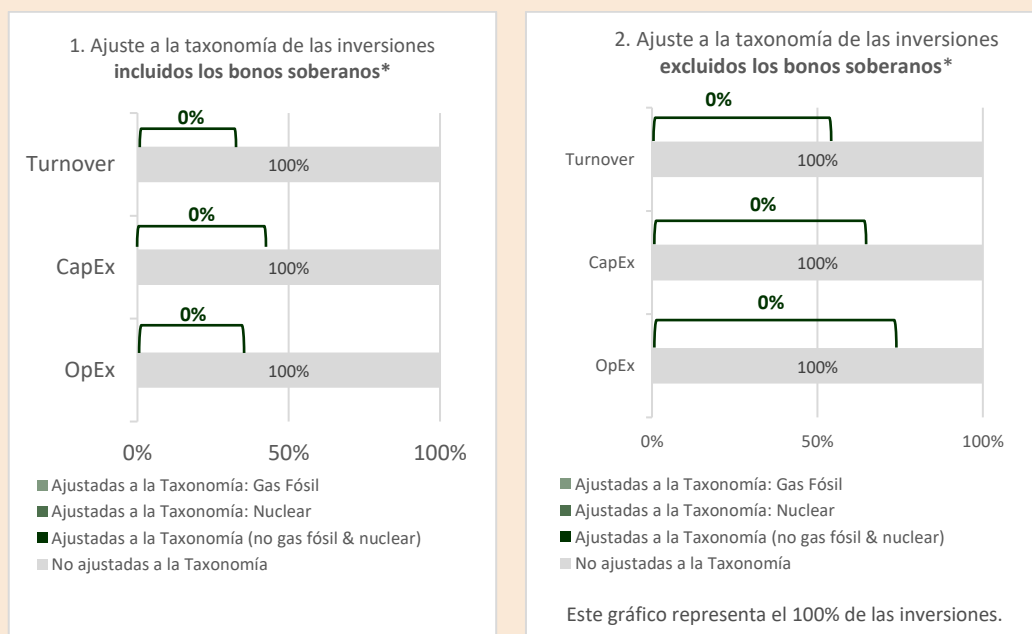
1. Ajuste a la taxonomía de las inversiones **incluidos los bonos soberanos***

0%

Turnover 100%

0%

CapEx 100%

0%

OpEx 100%

0% 50% 100%

Ajustadas a la Taxonomía: Gas Fósil
Ajustadas a la Taxonomía: Nuclear
Ajustadas a la Taxonomía (no gas fósil & nuclear)
No ajustadas a la Taxonomía

2. Ajuste a la taxonomía de las inversiones **excluidos los bonos soberanos***

0%

Turnover 100%

0%

CapEx 100%

0%

OpEx 100%

0% 50% 100%

Ajustadas a la Taxonomía: Gas Fósil
Ajustadas a la Taxonomía: Nuclear
Ajustadas a la Taxonomía (no gas fósil & nuclear)
No ajustadas a la Taxonomía

Este gráfico representa el 100% de las inversiones.